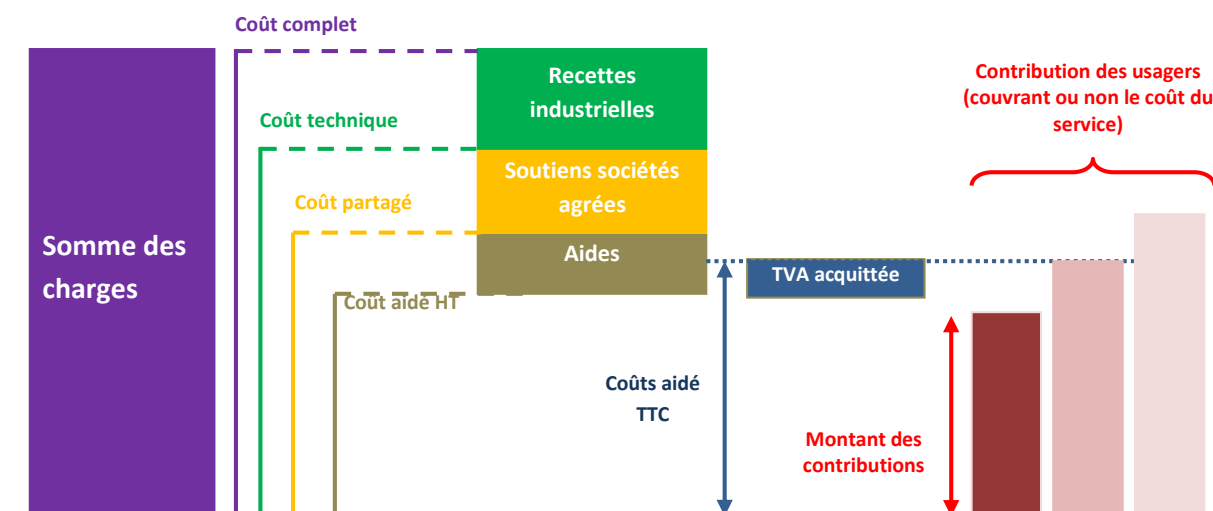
Coût complet

Somme des charges

Coût technique

Coût partagé

Coût aidé HT

Recettes industrielles

Soutiens sociétés agrées

Aides

TVA acquittée

Coûts aidé TTC

Contribution des usagers (couvrant ou non le coût du service)

Montant des contributions